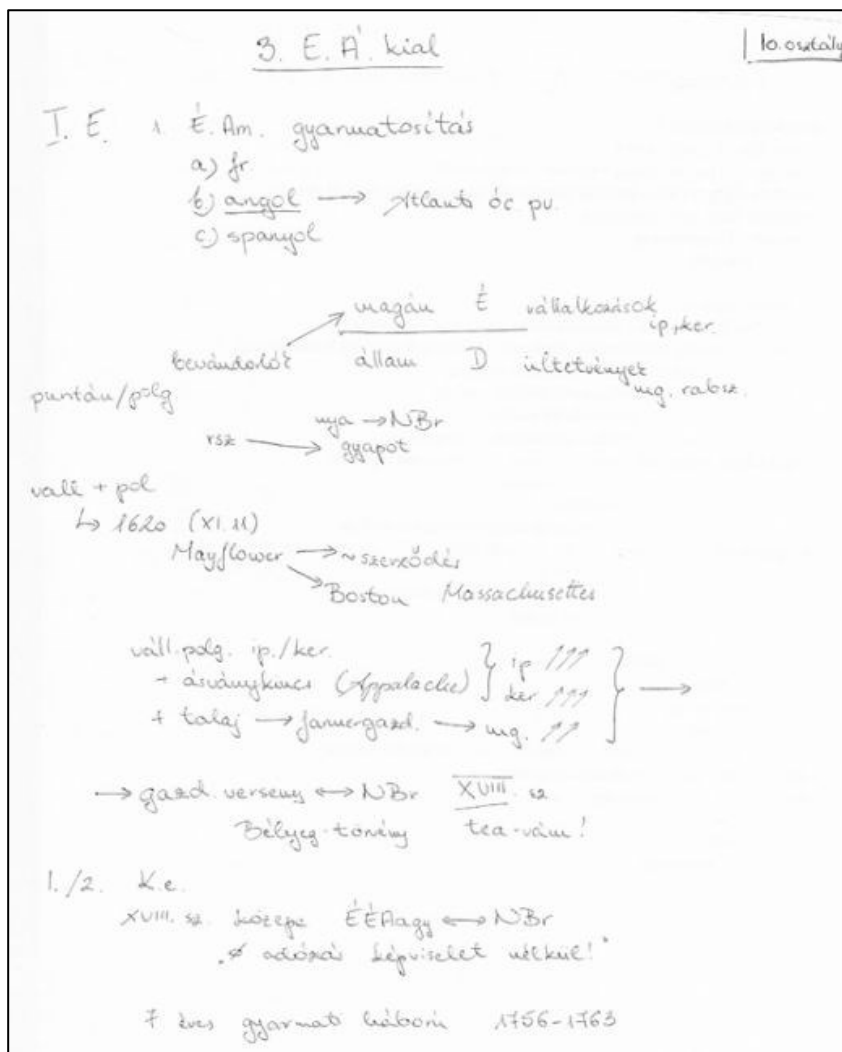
3. E. Á. kial

10. osztály

I. E. 1. É. Am. gyarmatosítás
a) fr
b) angol ⟶ Atlanti óc pu.
c) spanyol

magán É vállalkozások ip, ker.
bevándorlók
állam D ültetvények mg. rabsz.

puritán/polg

rsz ⟶ nya ⟶ NBr
gyapot

vall + pol
↳ 1620 (XI. 11)
Mayflower ⟶ ~ szerződés
Boston Massachusettes

váll. polg. ip./ker.
+ ásványkincs (Appalache) } ip ↗↗↗ ker ↗↗↗
+ talaj ⟶ farmergazd. ⟶ mg. ↗↗ } ⟶

⟶ gazd. verseny ⟷ NBr $\overline{XVIII}$. sz.
Bélyeg-törvény tea-vám!

1./2. K.e.
XVIII. sz. közepe ÉEÁagy ⟷ NBr
„Ø adózás képviselet nélkül!"

7 éves gyarmati háború 1756-1763